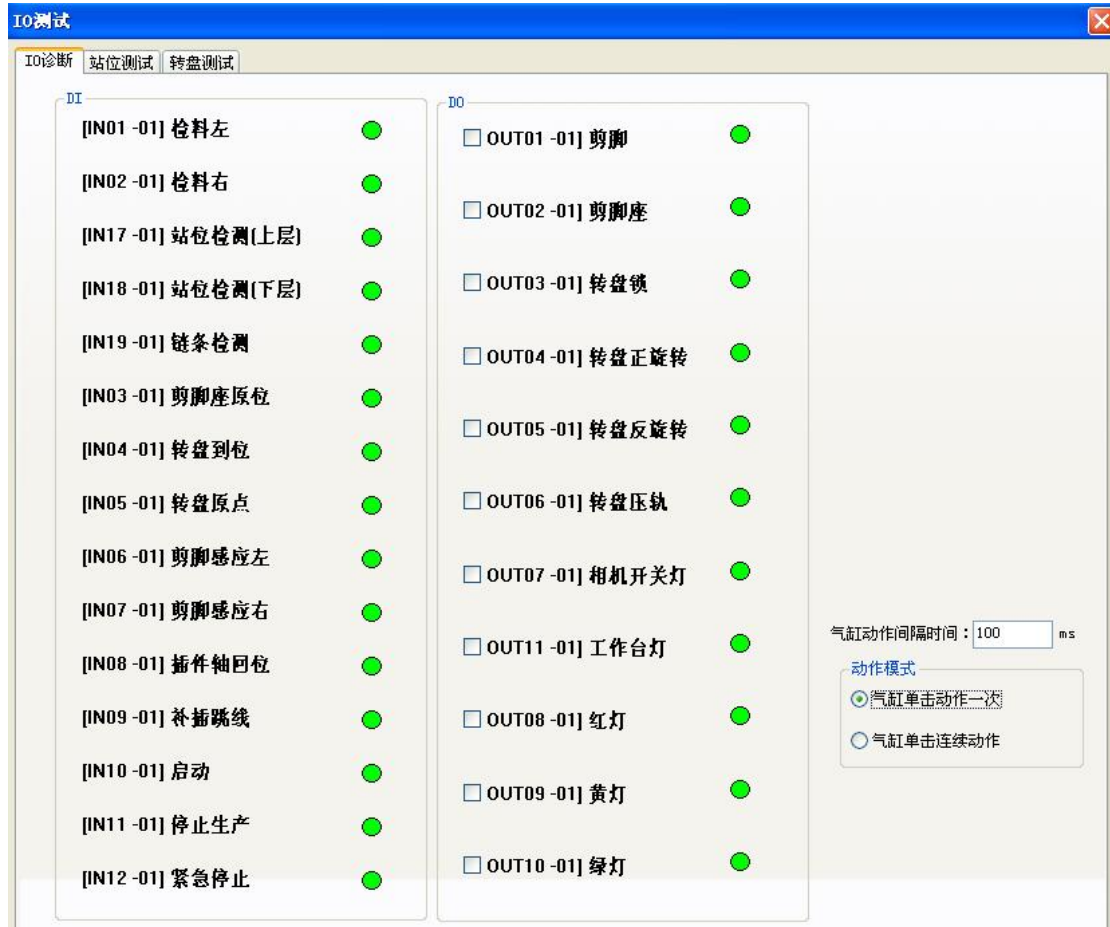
IO测试

IO诊断 站位测试 转盘测试

DI
[IN01 -01] 检料左
[IN02 -01] 检料右
[IN17 -01] 站位检测(上层)
[IN18 -01] 站位检测(下层)
[IN19 -01] 链条检测
[IN03 -01] 剪脚座原位
[IN04 -01] 转盘到位
[IN05 -01] 转盘原点
[IN06 -01] 剪脚感应左
[IN07 -01] 剪脚感应右
[IN08 -01] 插件轴回位
[IN09 -01] 补插跳线
[IN10 -01] 启动
[IN11 -01] 停止生产
[IN12 -01] 紧急停止

DO
OUT01 -01] 剪脚
OUT02 -01] 剪脚座
OUT03 -01] 转盘锁
OUT04 -01] 转盘正旋转
OUT05 -01] 转盘反旋转
OUT06 -01] 转盘压轨
OUT07 -01] 相机开关灯
OUT11 -01] 工作台灯
OUT08 -01] 红灯
OUT09 -01] 黄灯
OUT10 -01] 绿灯

气缸动作间隔时间：100 ms
动作模式
气缸单击动作一次
气缸单击连续动作